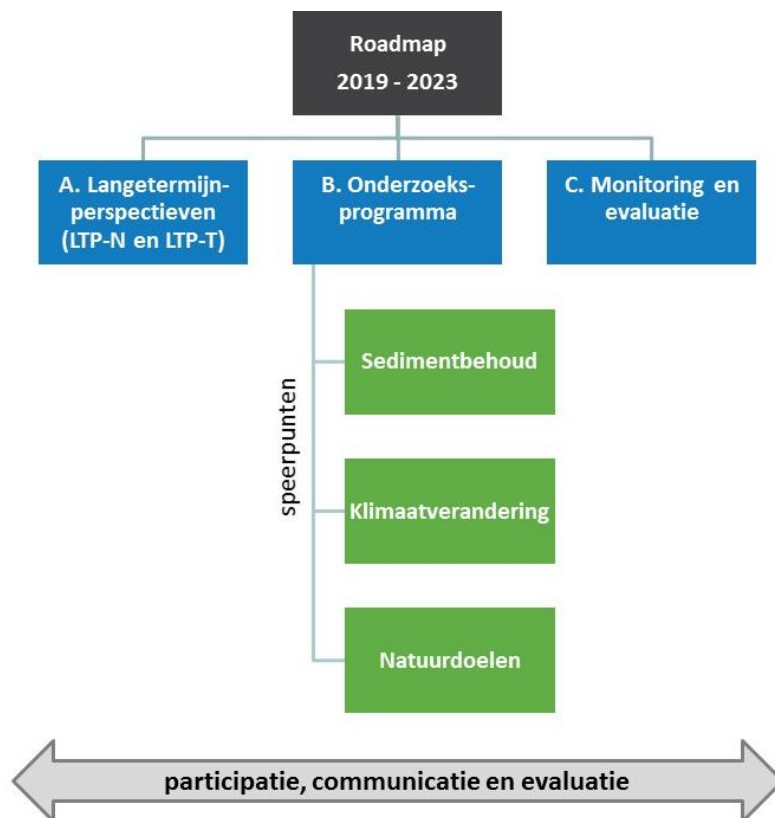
Roadmap
2019 - 2023

A. Langetermijnperspectieven (LTP-N en LTP-T)

B. Onderzoeksprogramma

C. Monitoring en evaluatie

speerpunten

Sedimentbehoud

Klimaatverandering

Natuurdoelen

participatie, communicatie en evaluatie